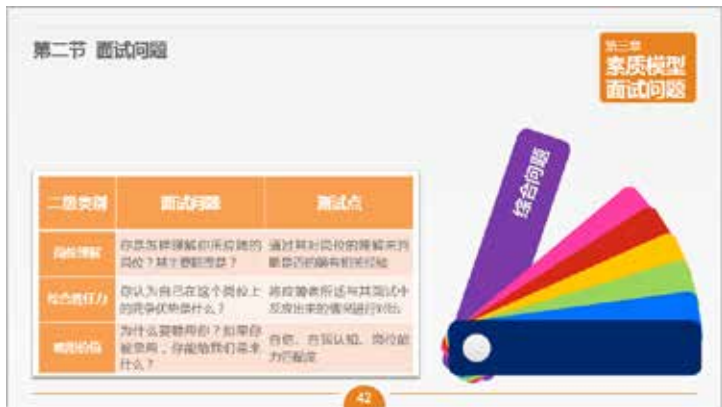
第二节 面试问题

第三章
素质模型
面试问题

| 二级类别 | 面试问题 | 测试点 |
|---|---|---|
| 岗位理解 | 你是怎样理解你所应聘的岗位？其主要职责是？ | 通过其对岗位的理解来判断是否的确有相关经验 |
| 岗位胜任力 | 你认为自己在这个岗位上的竞争优势是什么？ | 将应聘者所述与其简历中反应出来的情况进行对比 |
| 期望价值 | 为什么要聘用你？如果你被录用，你能给我们带来什么？ | 自信、自我认知、岗位能力匹配度 |

综合问题

42